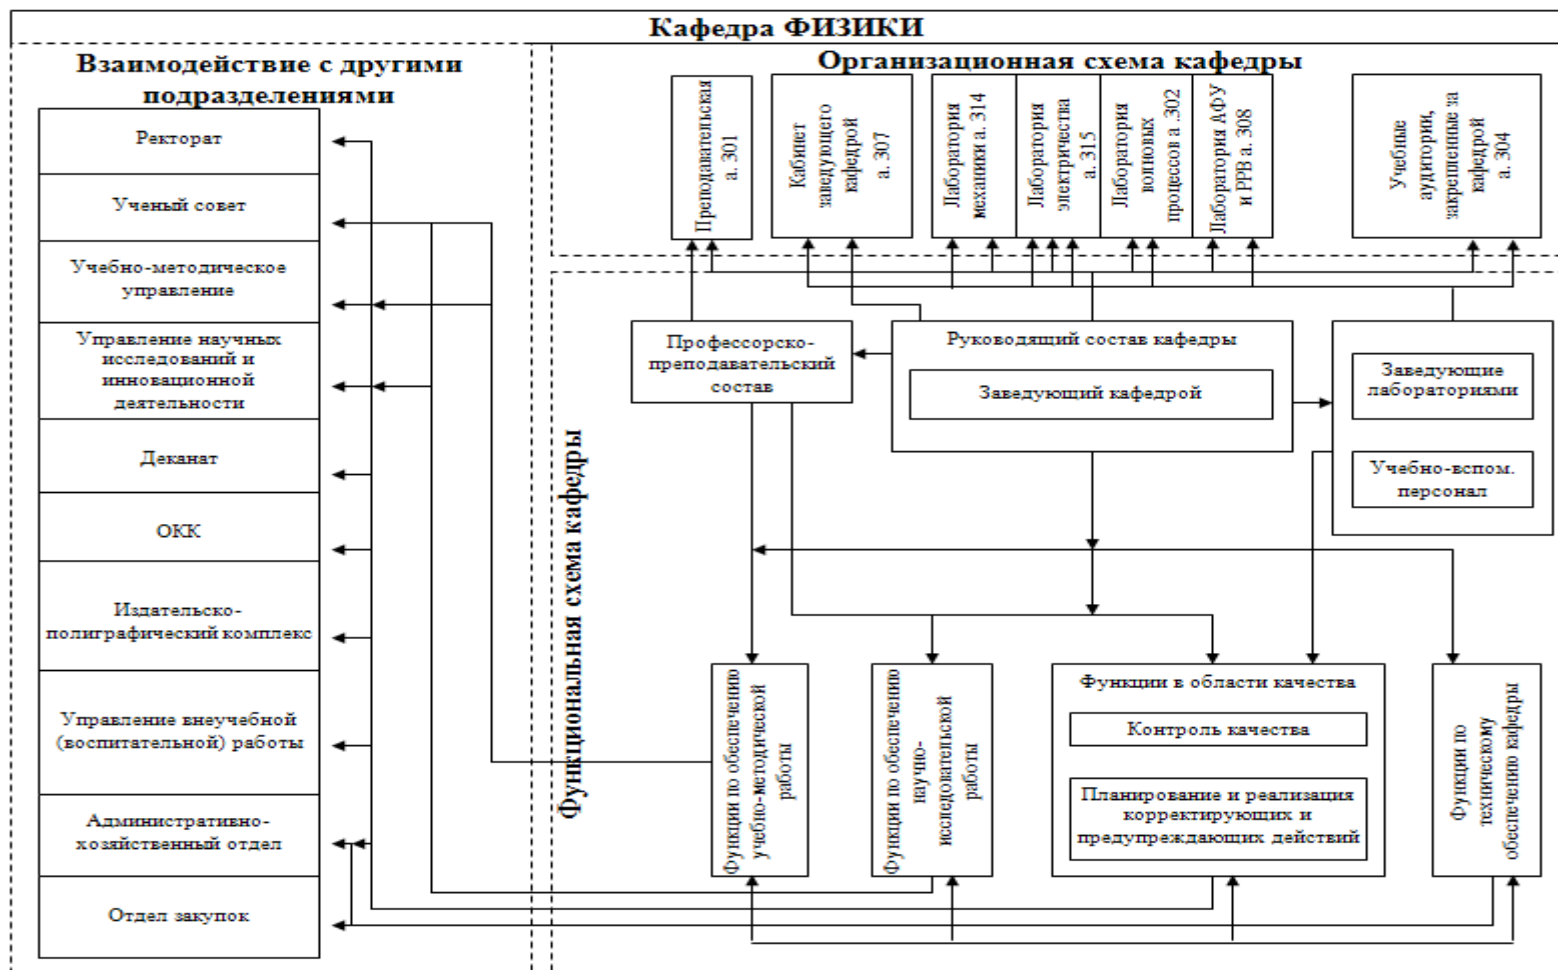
Кафедра ФИЗИКИ

Взаимодействие с другими подразделениями

Ректорат

Ученый совет

Учебно-методическое управление

Управление научных исследований и инновационной деятельности

Деканат

ОКК

Издательско-полиграфический комплекс

Управление внеучебной (воспитательной) работы

Административно-хозяйственный отдел

Отдел закупок

Организационная схема кафедры

Преподавательская а. 301

Кабинет заведующего кафедрой а. 307

Лаборатория механики а. 314

Лаборатория электричества а. 315

Лаборатория волновых процессов а. 302

Лаборатория АФУ и РРВ а. 308

Учебные аудитории, закрепленные за кафедрой а. 304

Профессорско-преподавательский состав

Руководящий состав кафедры

Заведующий кафедрой

Заведующие лабораториями

Учебно-вспом. персонал

Функциональная схема кафедры

Функции по обеспечению учебно-методической работы

Функции по обеспечению научно-исследовательской работы

Функции в области качества

Контроль качества

Планирование и реализация корректирующих и предупреждающих действий

Функции по техническому обеспечению кафедры